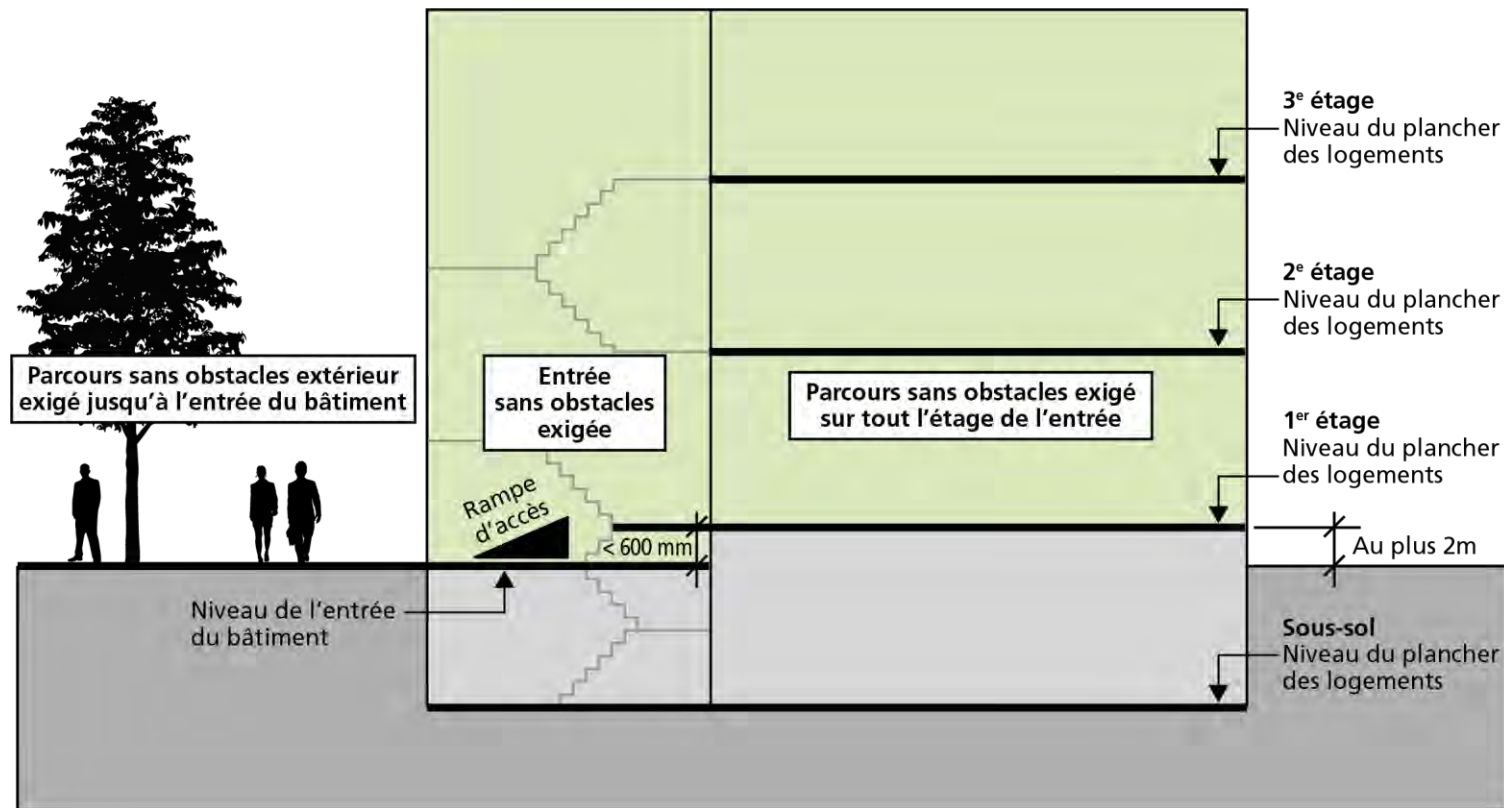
3$^e$ étage
Niveau du plancher des logements

2$^e$ étage
Niveau du plancher des logements

Parcours sans obstacles extérieur exigé jusqu'à l'entrée du bâtiment

Entrée sans obstacles exigée

Parcours sans obstacles exigé sur tout l'étage de l'entrée

1$^{er}$ étage
Niveau du plancher des logements

Rampe d'accès

< 600 mm

Au plus 2m

Niveau de l'entrée du bâtiment

Sous-sol
Niveau du plancher des logements